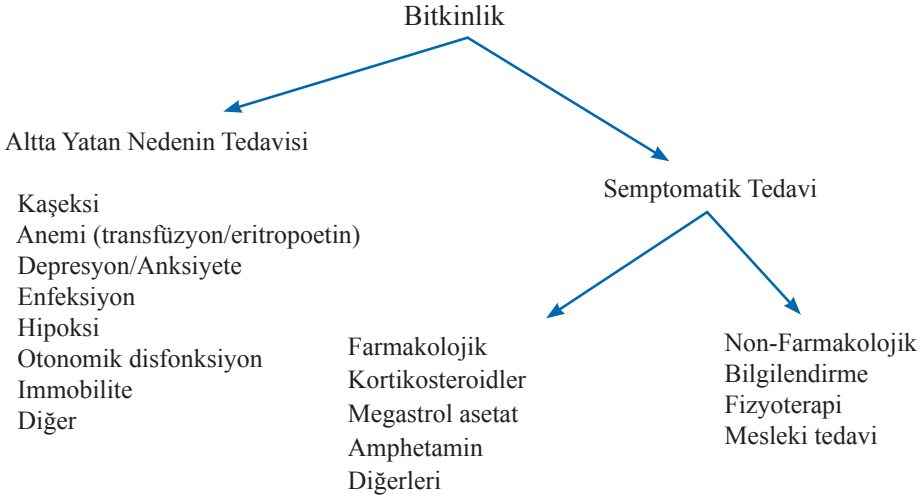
Bitkinlik

Altta Yatan Nedenin Tedavisi

Kaşeksi
Anemi (transfüzyon/eritropoetin)
Depresyon/Anksiyete
Enfeksiyon
Hipoksi
Otonomik disfonksiyon
Immobilite
Diğer

Semptomatik Tedavi

Farmakolojik
Kortikosteroidler
Megastrol asetat
Amphetamin
Diğerleri

Non-Farmakolojik
Bilgilendirme
Fizyoterapi
Mesleki tedavi